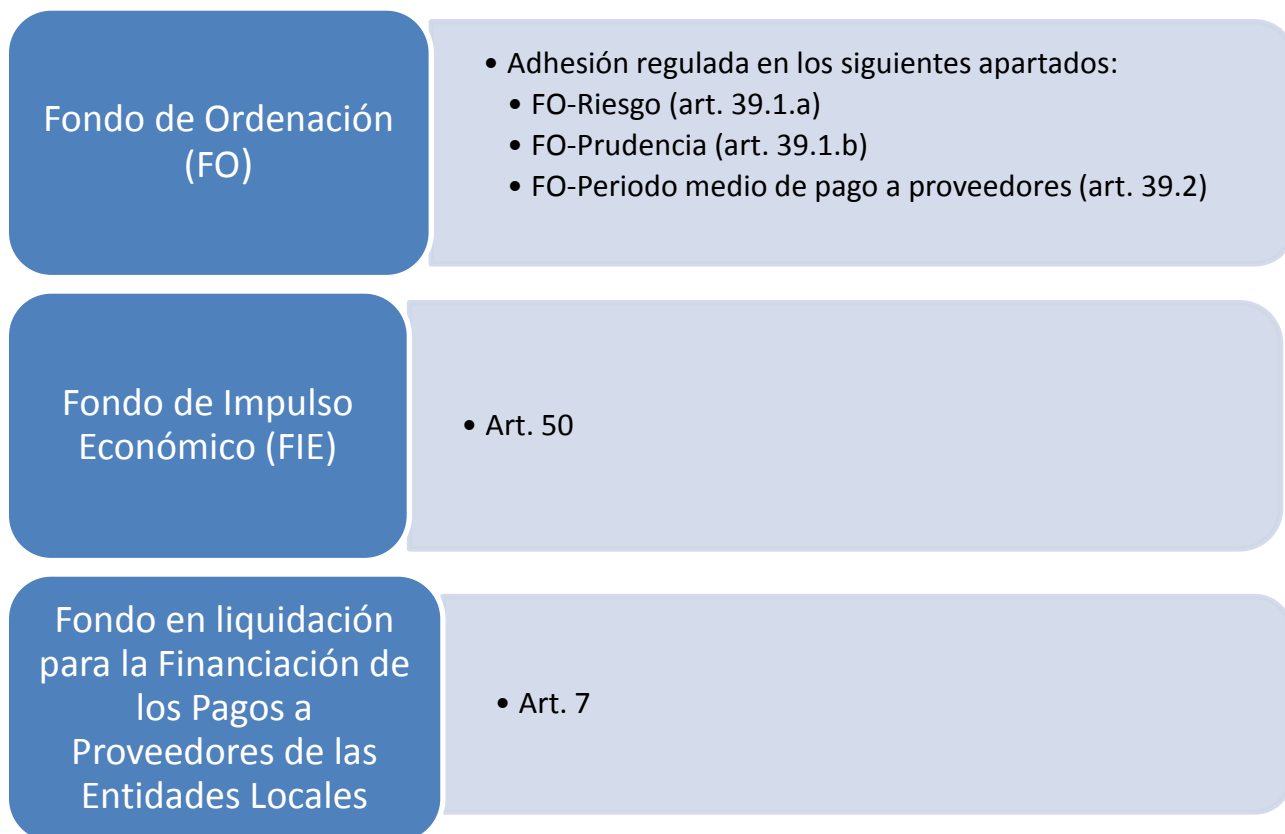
Fondo de Ordenación (FO)

• Adhesión regulada en los siguientes apartados:
• FO-Riesgo (art. 39.1.a)
• FO-Prudencia (art. 39.1.b)
• FO-Periodo medio de pago a proveedores (art. 39.2)

Fondo de Impulso Económico (FIE)

• Art. 50

Fondo en liquidación para la Financiación de los Pagos a Proveedores de las Entidades Locales

• Art. 7